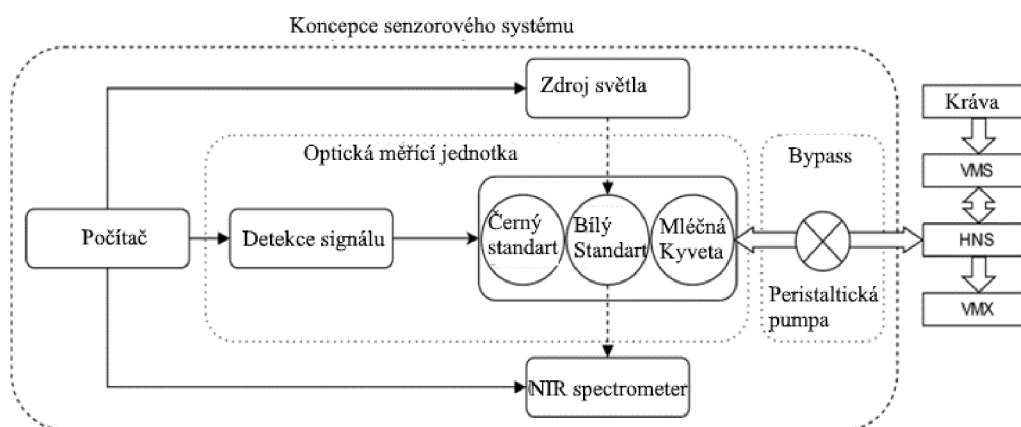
Koncepce senzorového systému

Zdroj světla

Optická měřící jednotka

Bypass

Počítač

Detekce signálu

Černý standart

Bílý Standart

Mléčná Kyveta

Peristaltická pumpa

NIR spectrometer

Kráva

VMS

HNS

VMX